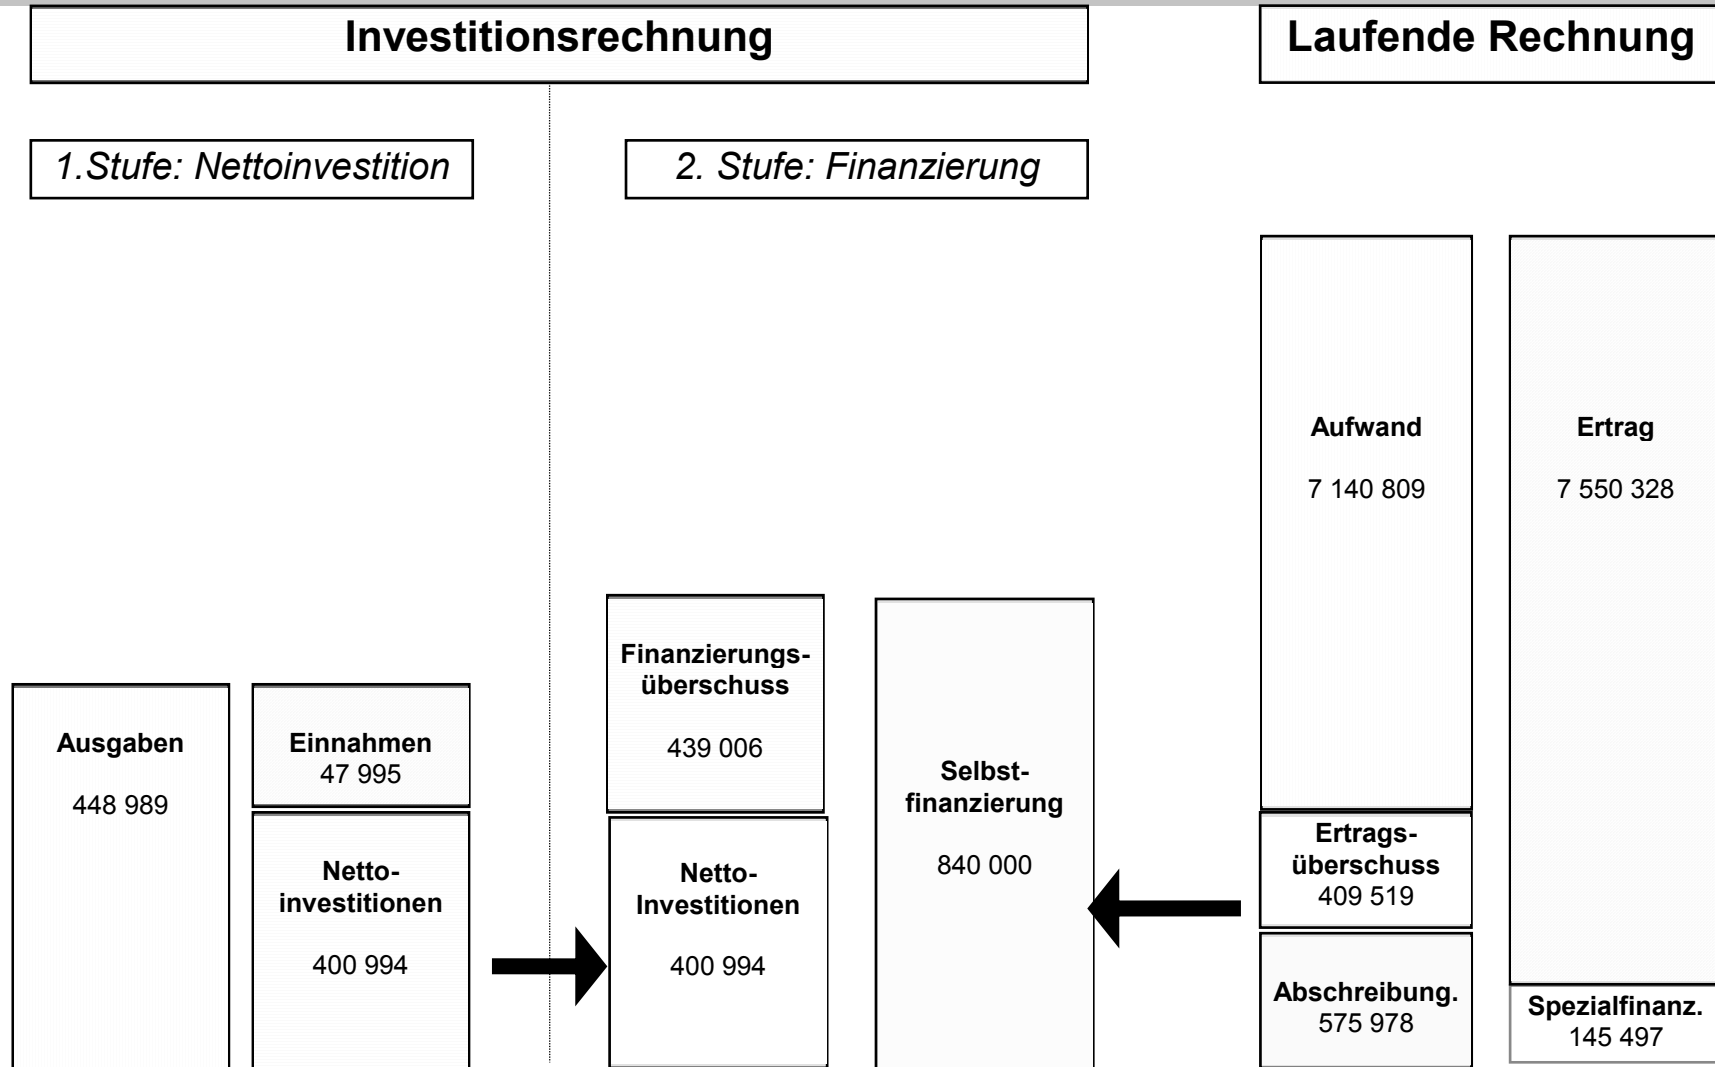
Investitionsrechnung

Laufende Rechnung

1.Stufe: Nettoinvestition

2. Stufe: Finanzierung

Aufwand

7 140 809

Ertrag

7 550 328

Finanzierungsüberschuss

439 006

Selbstfinanzierung

840 000

Ausgaben

448 989

Einnahmen
47 995

Nettoinvestitionen

400 994

Netto-Investitionen

400 994

Ertragsüberschuss
409 519

Abschreibung.
575 978

Spezialfinanz.
145 497